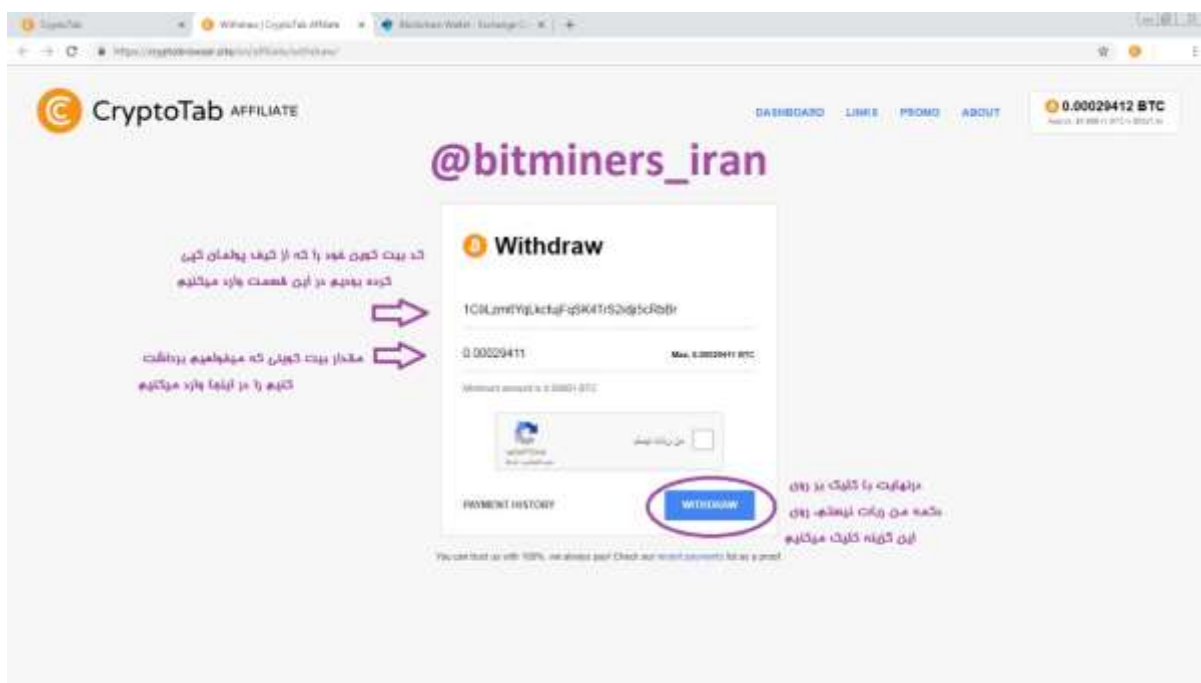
CryptoTab | Withdraw | CryptoTab Affiliate | Blockchain Wallet - Exchange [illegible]

https://cryptobrowser.site/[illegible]/affiliate/withdraw/

CryptoTab AFFILIATE

DASHBOARD LINKS PROMO ABOUT

0.00029412 BTC

@bitminers_iran

Withdraw

کد بیت کوین خود را که از کیف پولمان کپی کرده بودیم در این قسمت وارد میکنیم

1C9LzmtYqLkcfujFqSK4TrS2dj5cRbBr

مقدار بیت کوینی که میخواهیم برداشت کنیم را در اینجا وارد میکنیم

0.00029411

Max. 0.00029411 BTC

Minimum amount is 0.00001 BTC

من ربات نیستم

reCAPTCHA

PAYMENT HISTORY

WITHDRAW

درنهایت با کلیک بر روی دکمه من ربات نیستم، روی این گزینه کلیک میکنیم

You can trust us with 100%, we always pay! Check our recent payments list as a proof.